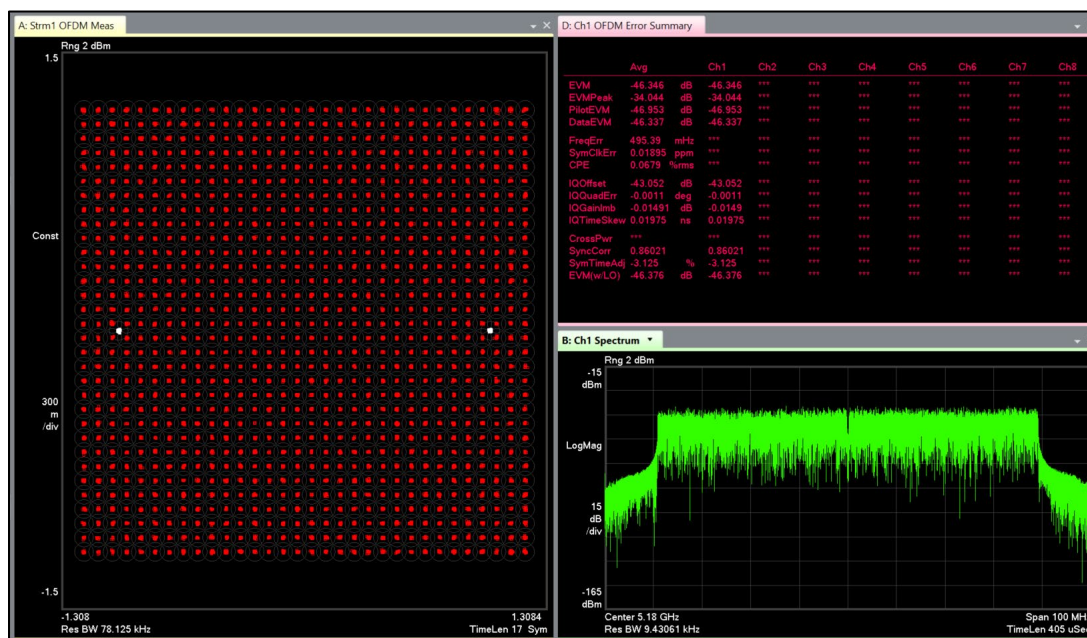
A: Strm1 OFDM Meas

Rng 2 dBm

1.5

Const

300 m /div

-1.5

-1.308

1.3084

Res BW 78.125 kHz

TimeLen 17 Sym

D: Ch1 OFDM Error Summary

| | Avg | | Ch1 | Ch2 | Ch3 | Ch4 | Ch5 | Ch6 | Ch7 | Ch8 |
|---|---|---|---|---|---|---|---|---|---|---|
| EVM | -46.346 | dB | -46.346 | *** | *** | *** | *** | *** | *** | *** |
| EVMPeak | -34.044 | dB | -34.044 | *** | *** | *** | *** | *** | *** | *** |
| PilotEVM | -46.953 | dB | -46.953 | *** | *** | *** | *** | *** | *** | *** |
| DataEVM | -46.337 | dB | -46.337 | *** | *** | *** | *** | *** | *** | *** |
| FreqErr | 495.39 | mHz | *** | *** | *** | *** | *** | *** | *** | *** |
| SymClkErr | 0.01895 | ppm | *** | *** | *** | *** | *** | *** | *** | *** |
| CPE | 0.0679 | %rms | *** | *** | *** | *** | *** | *** | *** | *** |
| IQOffset | -43.052 | dB | -43.052 | *** | *** | *** | *** | *** | *** | *** |
| IQQuadErr | -0.0011 | deg | -0.0011 | *** | *** | *** | *** | *** | *** | *** |
| IQGainImb | -0.01491 | dB | -0.0149 | *** | *** | *** | *** | *** | *** | *** |
| IQTimeSkew | 0.01975 | ns | 0.01975 | *** | *** | *** | *** | *** | *** | *** |
| CrossPwr | *** | | *** | *** | *** | *** | *** | *** | *** | *** |
| SyncCorr | 0.86021 | | 0.86021 | *** | *** | *** | *** | *** | *** | *** |
| SymTimeAdj | -3.125 | % | -3.125 | *** | *** | *** | *** | *** | *** | *** |
| EVM(w/LO) | -46.376 | dB | -46.376 | *** | *** | *** | *** | *** | *** | *** |

B: Ch1 Spectrum

Rng 2 dBm

-15 dBm

LogMag

15 dB /div

-165 dBm

Center 5.18 GHz

Res BW 9.43061 kHz

Span 100 MH

TimeLen 405 uSe